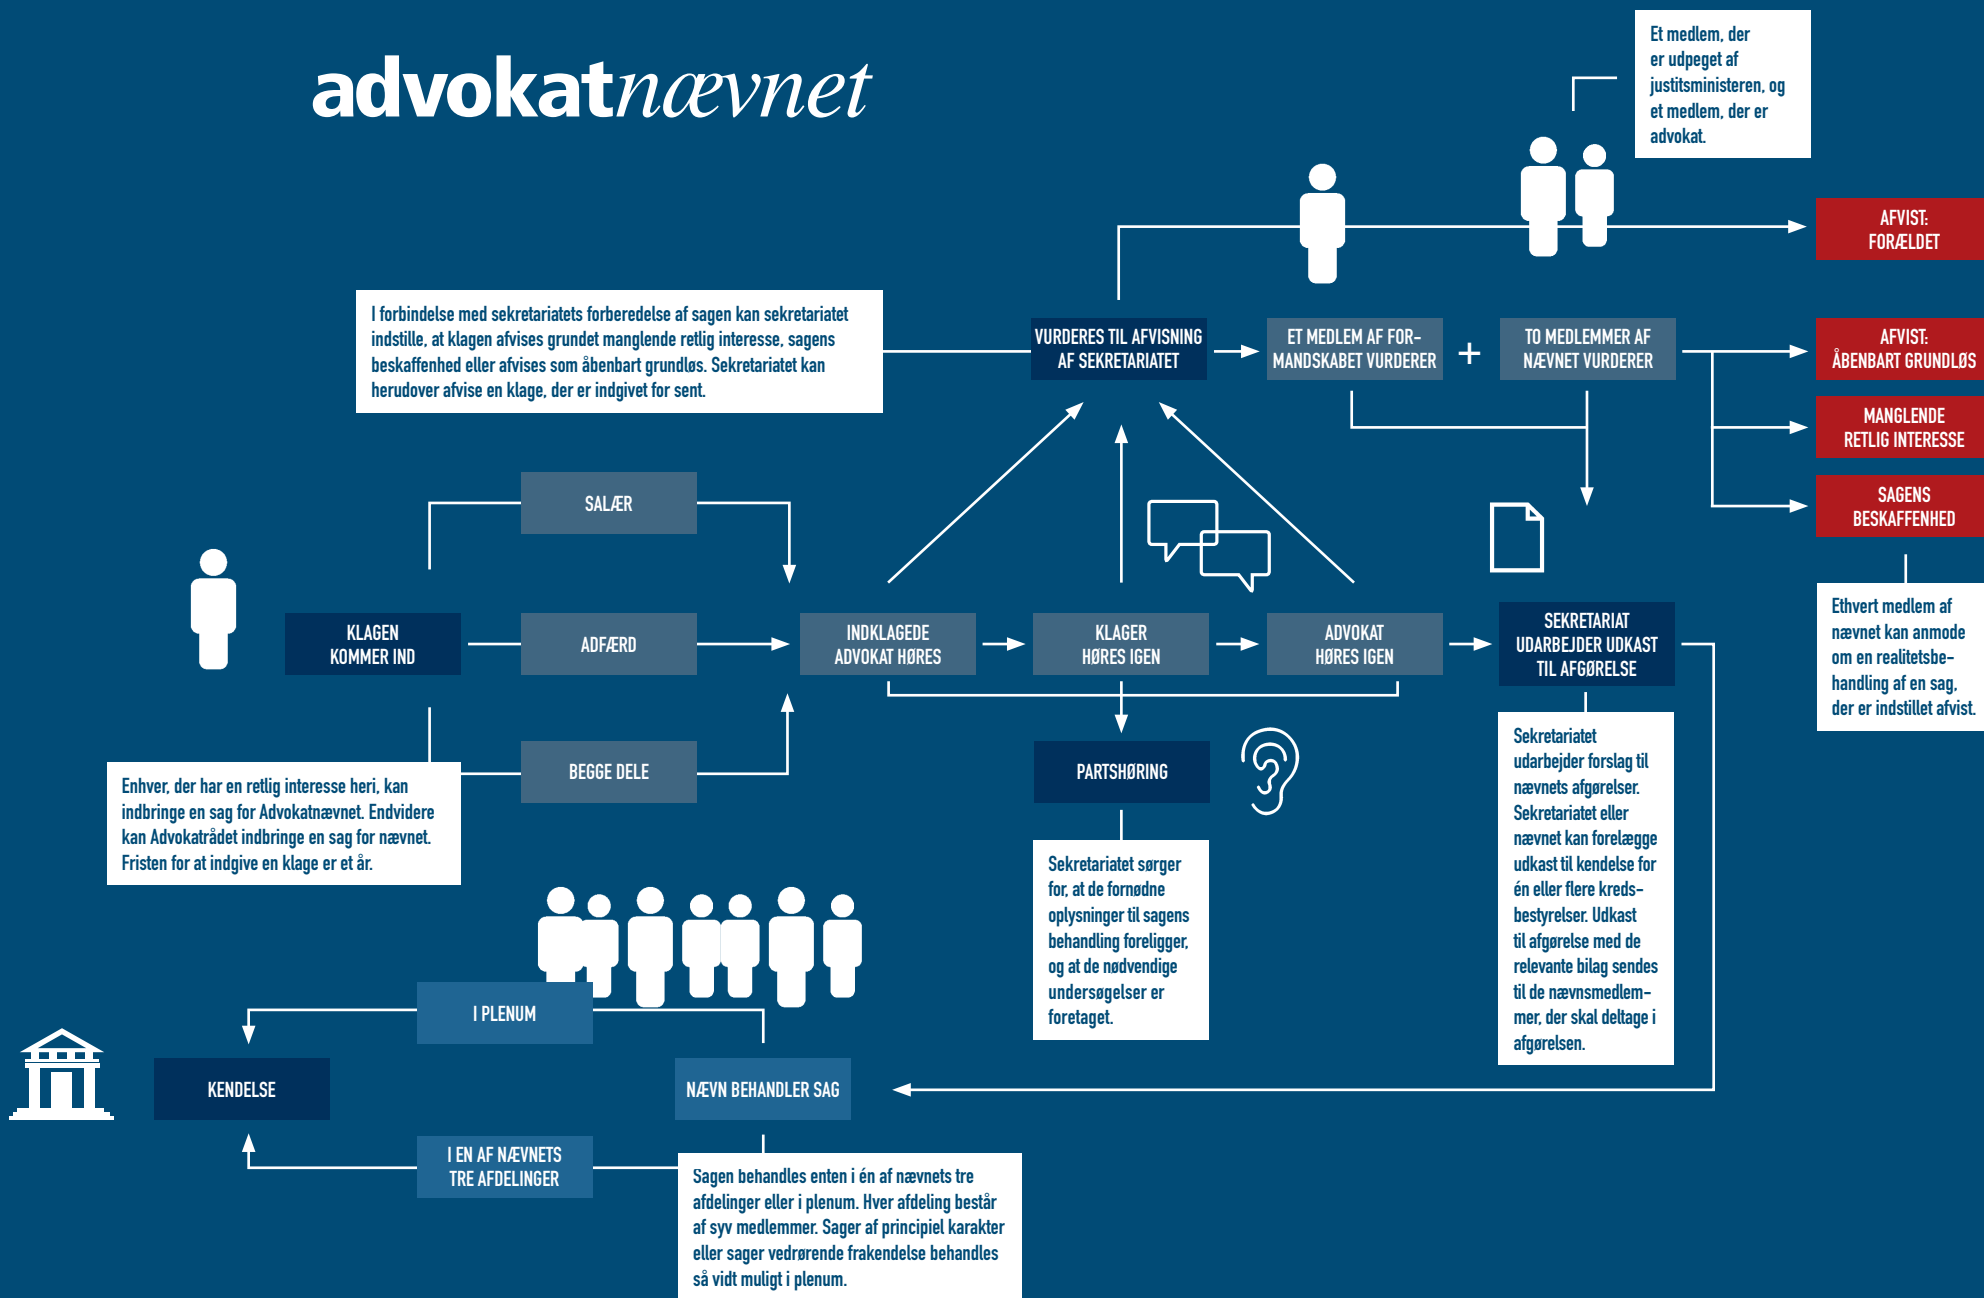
advokatnævnet

Et medlem, der er udpeget af justitsministeren, og et medlem, der er advokat.

AFVIST: FORÆLDET

I forbindelse med sekretariatets forberedelse af sagen kan sekretariatet indstille, at klagen afvises grundet manglende retlig interesse, sagens beskaffenhed eller afvises som åbenbart grundløs. Sekretariatet kan herudover afvise en klage, der er indgivet for sent.

VURDERES TIL AFVISNING AF SEKRETARIATET

ET MEDLEM AF FORMANDSKABET VURDERER

+

TO MEDLEMMER AF NÆVNET VURDERER

AFVIST: ÅBENBART GRUNDLØS

MANGLENDE RETLIG INTERESSE

SAGENS BESKAFFENHED

SALÆR

KLAGEN KOMMER IND

ADFÆRD

INDKLAGEDE ADVOKAT HØRES

KLAGER HØRES IGEN

ADVOKAT HØRES IGEN

SEKRETARIAT UDARBEJDER UDKAST TIL AFGØRELSE

Ethvert medlem af nævnet kan anmode om en realitetsbehandling af en sag, der er indstillet afvist.

BEGGE DELE

Enhver, der har en retlig interesse heri, kan indbringe en sag for Advokatnævnet. Endvidere kan Advokatrådet indbringe en sag for nævnet. Fristen for at indgive en klage er et år.

PARTSHØRING

Sekretariatet sørger for, at de fornødne oplysninger til sagens behandling foreligger, og at de nødvendige undersøgelser er foretaget.

Sekretariatet udarbejder forslag til nævnets afgørelser. Sekretariatet eller nævnet kan forelægge udkast til kendelse for én eller flere kredsbestyrelser. Udkast til afgørelse med de relevante bilag sendes til de nævnsmedlemmer, der skal deltage i afgørelsen.

I PLENUM

KENDELSE

NÆVN BEHANDLER SAG

I EN AF NÆVNETS TRE AFDELINGER

Sagen behandles enten i én af nævnets tre afdelinger eller i plenum. Hver afdeling består af syv medlemmer. Sager af principiel karakter eller sager vedrørende frakendelse behandles så vidt muligt i plenum.